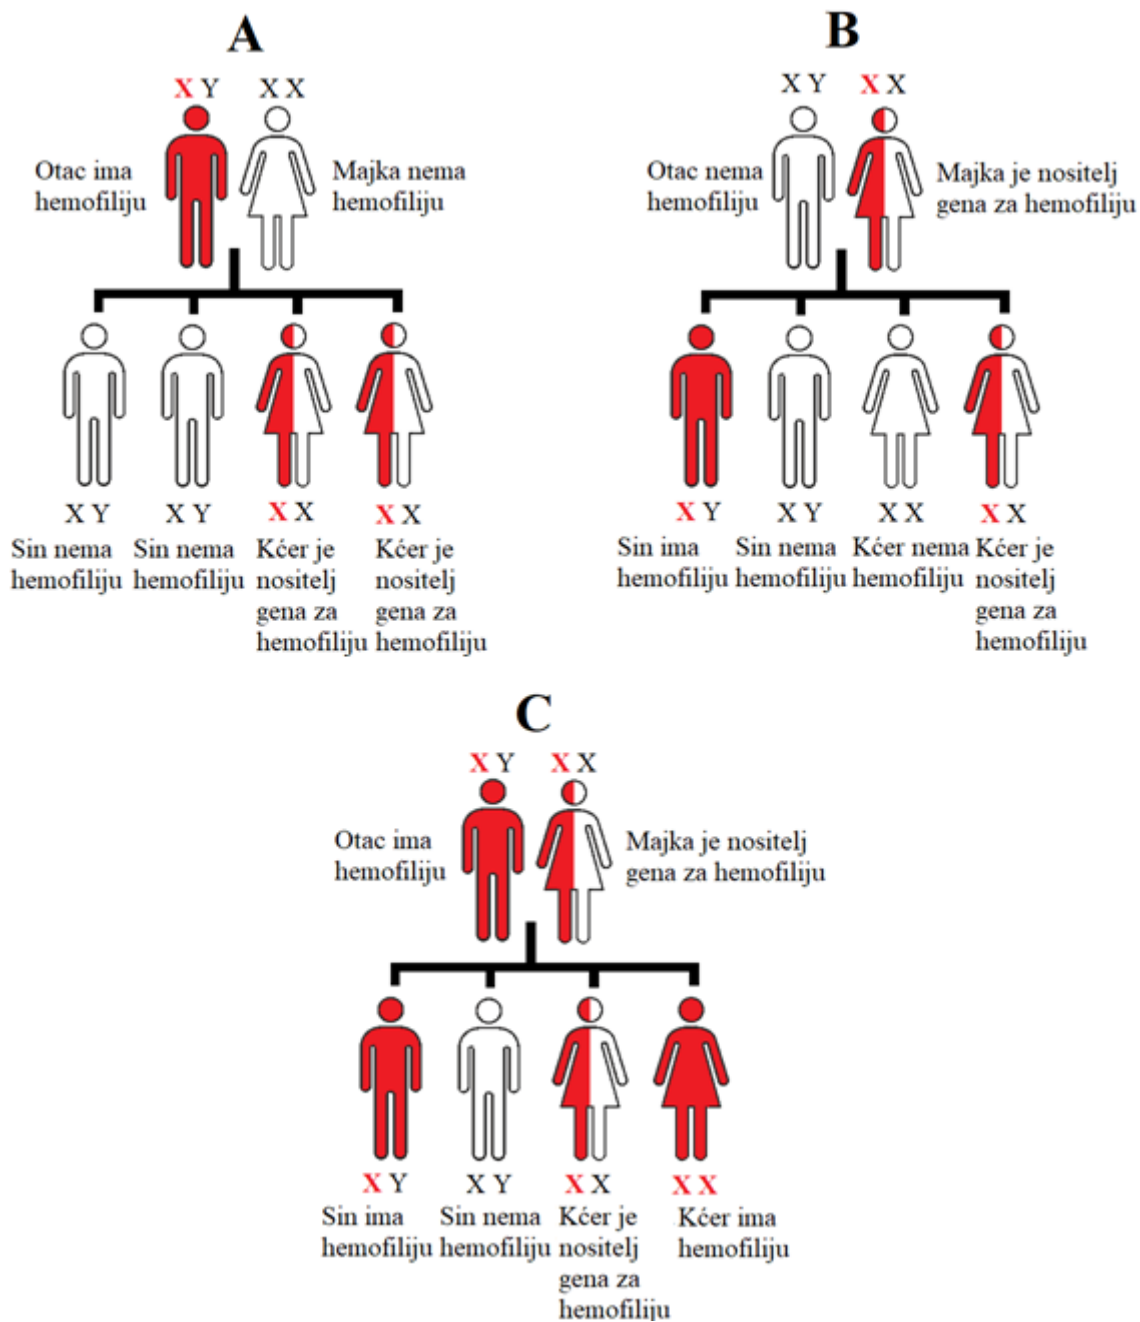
A

X Y X X

Otac ima hemofiliju

Majka nema hemofiliju

X Y
Sin nema hemofiliju

X Y
Sin nema hemofiliju

X X
Kćer je nositelj gena za hemofiliju

X X
Kćer je nositelj gena za hemofiliju

B

X Y X X

Otac nema hemofiliju

Majka je nositelj gena za hemofiliju

X Y
Sin ima hemofiliju

X Y
Sin nema hemofiliju

X X
Kćer nema hemofiliju

X X
Kćer je nositelj gena za hemofiliju

C

X Y X X

Otac ima hemofiliju

Majka je nositelj gena za hemofiliju

X Y
Sin ima hemofiliju

X Y
Sin nema hemofiliju

X X
Kćer je nositelj gena za hemofiliju

X X
Kćer ima hemofiliju